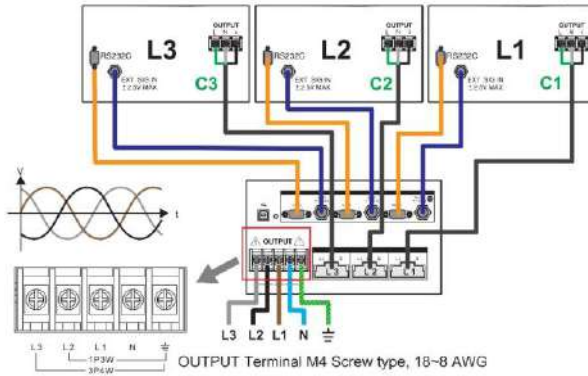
RS232C

L3

OUTPUT

L N

EXT. SIG IN 12.5V MAX

C3

RS232C

L2

OUTPUT

L N

EXT. SIG IN 12.5V MAX

C2

RS232C

L1

OUTPUT

EXT. SIG IN 12.5V MAX

C1

V

t

OUTPUT

L3

L2

L1

L3 L2 L1 N

1P3W

3P4W

L3 L2 L1 N

OUTPUT Terminal M4 Screw type, 18~8 AWG